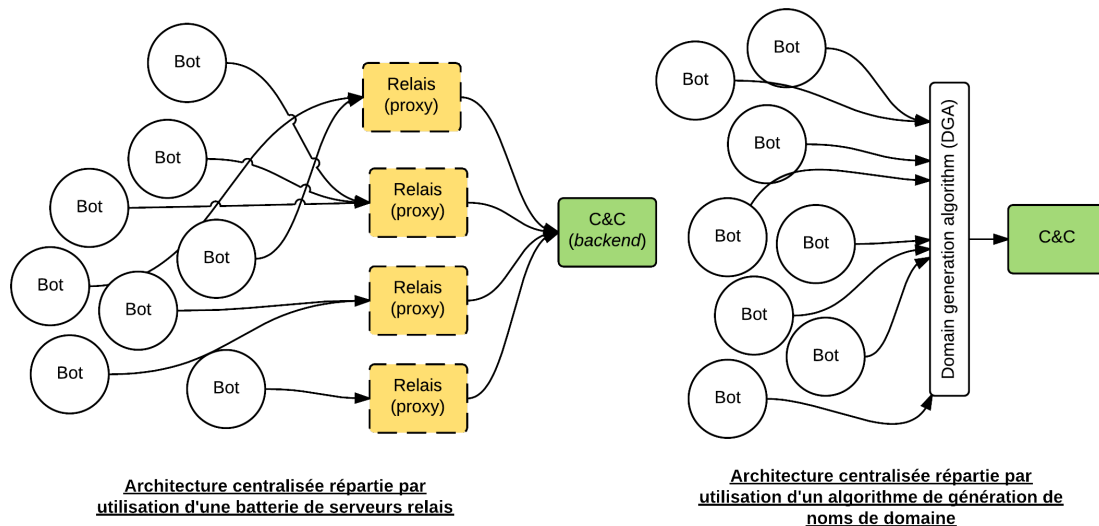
Bot

Bot

Bot

Bot

Bot

Bot

Bot

Bot

Relais (proxy)

Relais (proxy)

Relais (proxy)

Relais (proxy)

C&C (*backend*)

Architecture centralisée répartie par utilisation d'une batterie de serveurs relais

Bot

Bot

Bot

Bot

Bot

Bot

Bot

Bot

Domain generation algorithm (DGA)

C&C

Architecture centralisée répartie par utilisation d'un algorithme de génération de noms de domaine